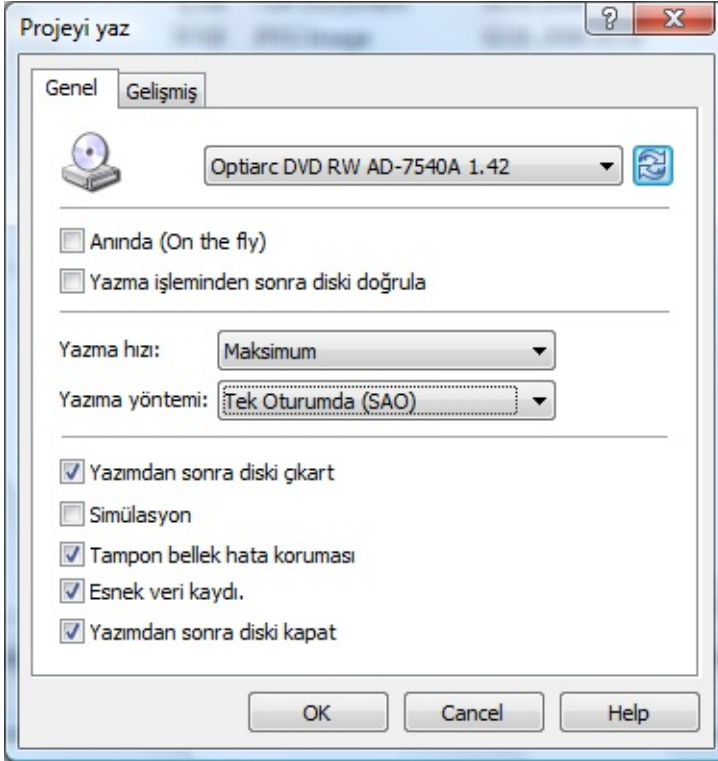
Projeyi yaz

?

X

Genel

Gelişmiş

Optiarc DVD RW AD-7540A 1.42

Anında (On the fly)

Yazma işleminden sonra diski doğrula

Yazma hızı:

Maksimum

Yazıma yöntemi:

Tek Oturumda (SAO)

Yazımdan sonra diski çıkart

Simülasyon

Tampon bellek hata koruması

Esnek veri kaydı.

Yazımdan sonra diski kapat

OK

Cancel

Help